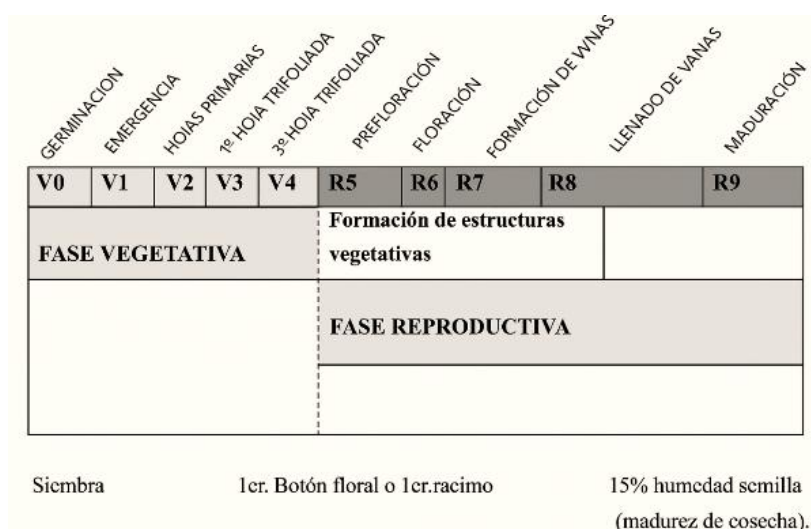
GERMINACION EMERGENCIA HOJAS PRIMARIAS 1ª HOJA TRIFOLIADA 3ª HOJA TRIFOLIADA PREFLORACIÓN FLORACIÓN FORMACIÓN DE VAINAS LLENADO DE VAINAS MADURACIÓN

| V0 | V1 | V2 | V3 | V4 | R5 | R6 | R7 | R8 | R9 |
|---|---|---|---|---|---|---|---|---|---|

FASE VEGETATIVA

Formación de estructuras vegetativas

FASE REPRODUCTIVA

Siembra

1er. Botón floral o 1er.racimo

15% humedad semilla (madurez de cosecha).